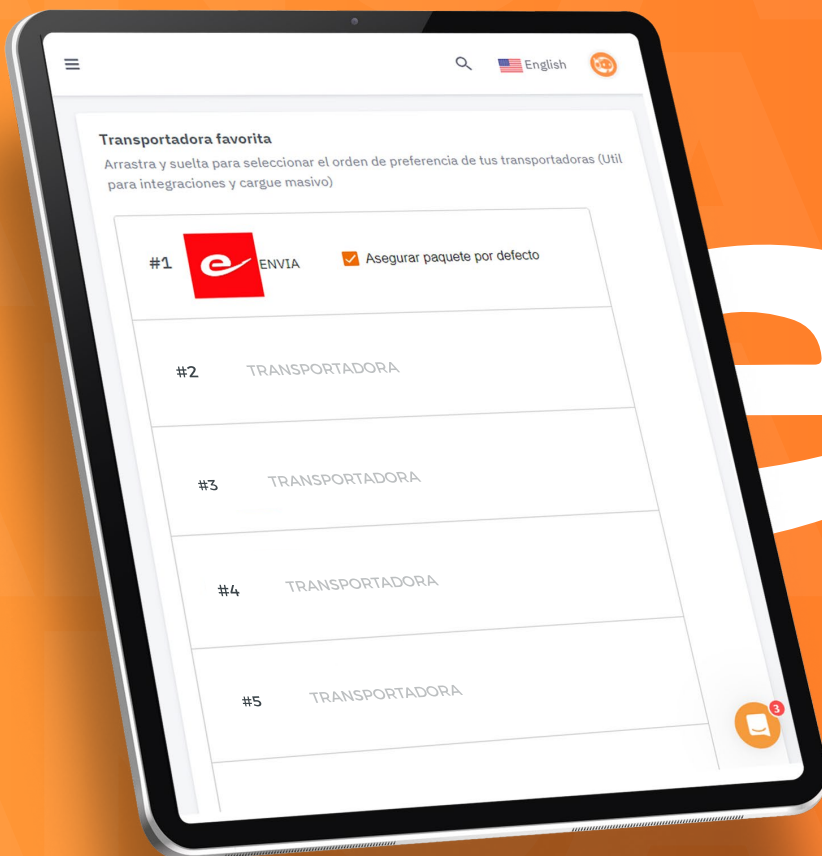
English

Transportadora favorita

Arrastra y suelta para seleccionar el orden de preferencia de tus transportadoras (Util para integraciones y cargue masivo)

#1 e ENVIA Asegurar paquete por defecto

#2 TRANSPORTADORA

#3 TRANSPORTADORA

#4 TRANSPORTADORA

#5 TRANSPORTADORA

3